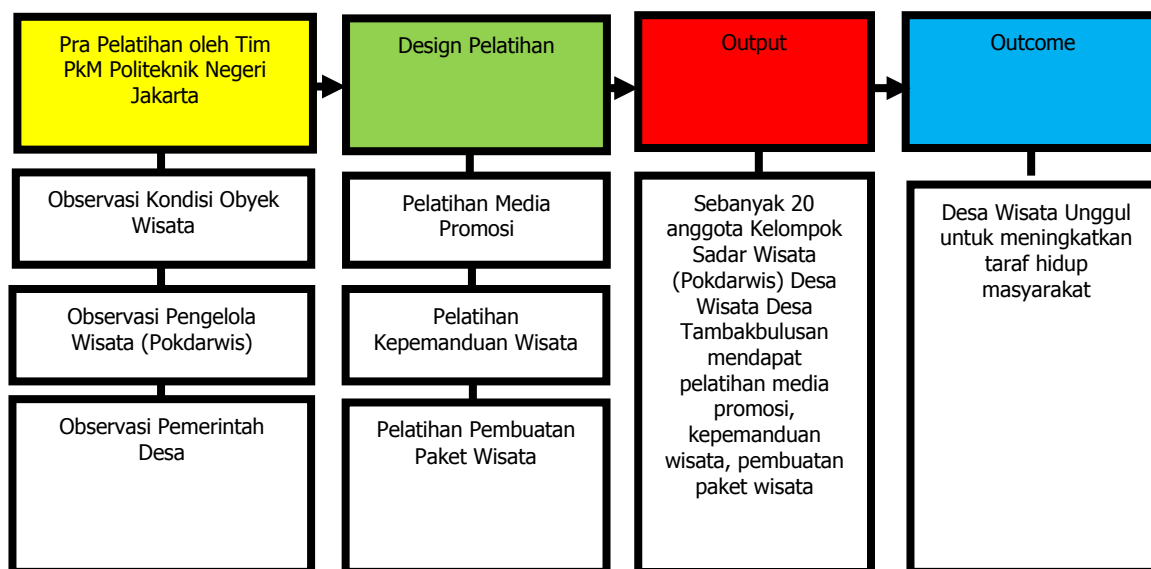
Pra Pelatihan oleh Tim PkM Politeknik Negeri Jakarta

Observasi Kondisi Obyek Wisata

Observasi Pengelola Wisata (Pokdarwis)

Observasi Pemerintah Desa

Design Pelatihan

Pelatihan Media Promosi

Pelatihan Kepemanduan Wisata

Pelatihan Pembuatan Paket Wisata

Output

Sebanyak 20 anggota Kelompok Sadar Wisata (Pokdarwis) Desa Wisata Desa Tambakbulusan mendapat pelatihan media promosi, kepemanduan wisata, pembuatan paket wisata

Outcome

Desa Wisata Unggul untuk meningkatkan taraf hidup masyarakat